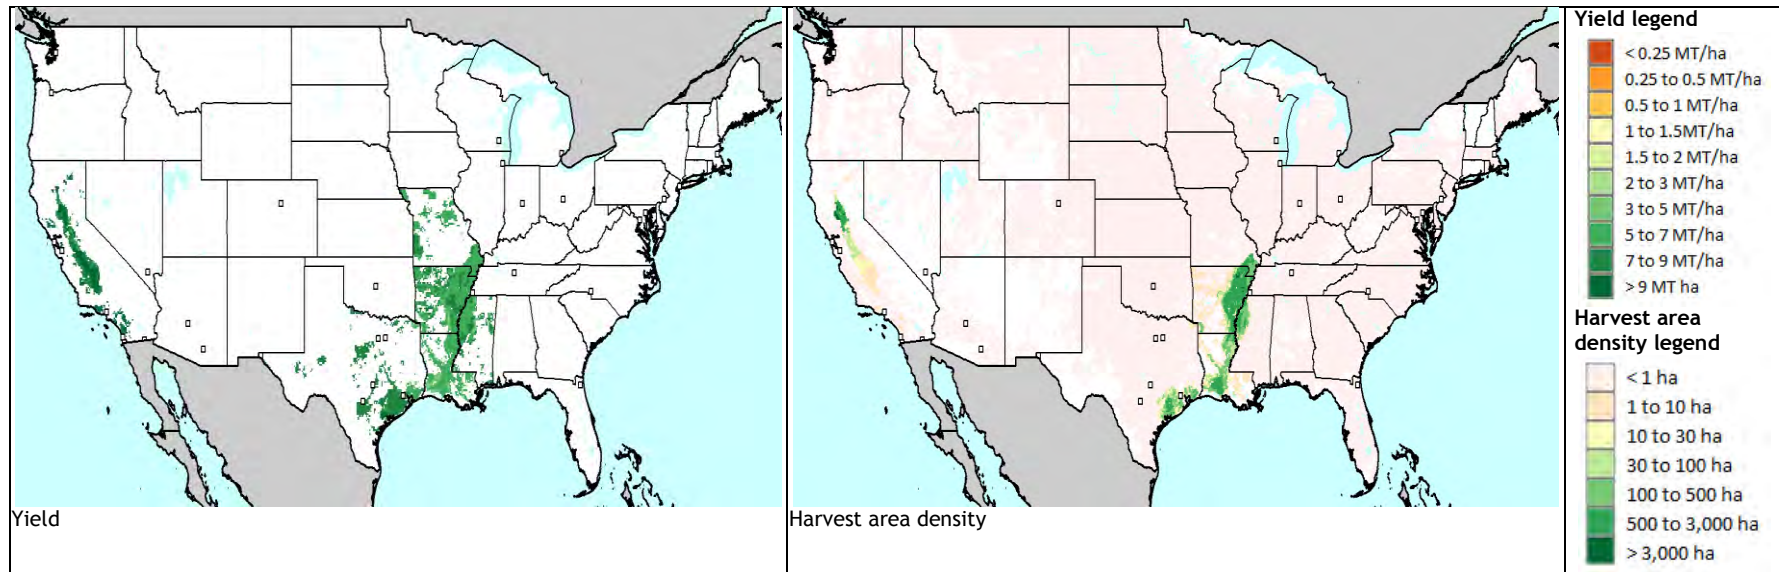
Yield

Harvest area density

Yield legend
< 0.25 MT/ha
0.25 to 0.5 MT/ha
0.5 to 1 MT/ha
1 to 1.5MT/ha
1.5 to 2 MT/ha
2 to 3 MT/ha
3 to 5 MT/ha
5 to 7 MT/ha
7 to 9 MT/ha
> 9 MT ha

Harvest area density legend
< 1 ha
1 to 10 ha
10 to 30 ha
30 to 100 ha
100 to 500 ha
500 to 3,000 ha
> 3,000 ha